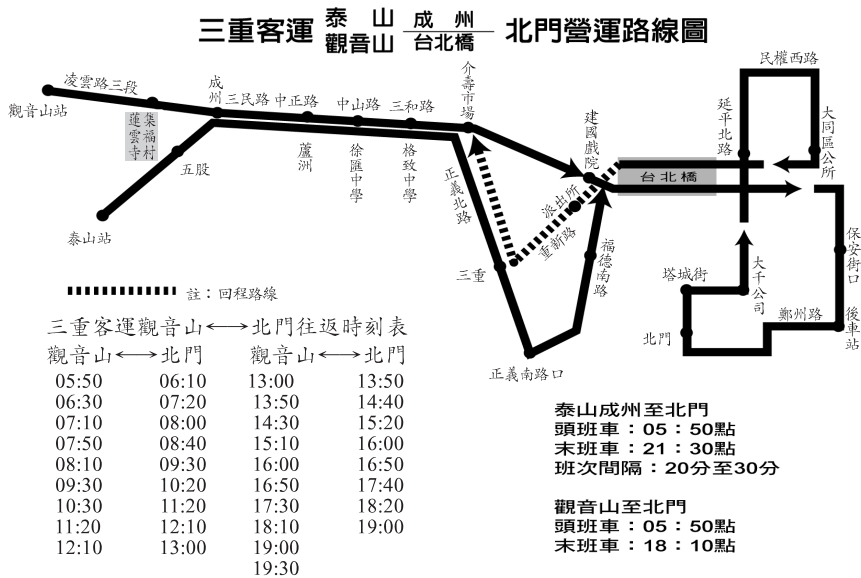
三重客運 泰山 觀音山 成州 台北橋 北門營運路線圖

觀音山站
凌雲路三段
蓮雲寺
集福村
泰山站
五股
成州
三民路
中正路
蘆洲
中山路
徐匯中學
三和路
格致中學
介壽市場
正義北路
三重
正義南路口
派出所
重新路
福德南路
建國戲院
台北橋
延平北路
民權西路
大同區公所
保安街口
後車站
鄭州路
大千公司
塔城街
北門

註：回程路線

三重客運觀音山←→北門往返時刻表

| 觀音山←→北門 | | 觀音山←→北門 | |
|---|---|---|---|
| 05:50 | 06:10 | 13:00 | 13:50 |
| 06:30 | 07:20 | 13:50 | 14:40 |
| 07:10 | 08:00 | 14:30 | 15:20 |
| 07:50 | 08:40 | 15:10 | 16:00 |
| 08:10 | 09:30 | 16:00 | 16:50 |
| 09:30 | 10:20 | 16:50 | 17:40 |
| 10:30 | 11:20 | 17:30 | 18:20 |
| 11:20 | 12:10 | 18:10 | 19:00 |
| 12:10 | 13:00 | 19:00 | |
| | | 19:30 | |

泰山成州至北門
頭班車：05：50點
末班車：21：30點
班次間隔：20分至30分

觀音山至北門
頭班車：05：50點
末班車：18：10點